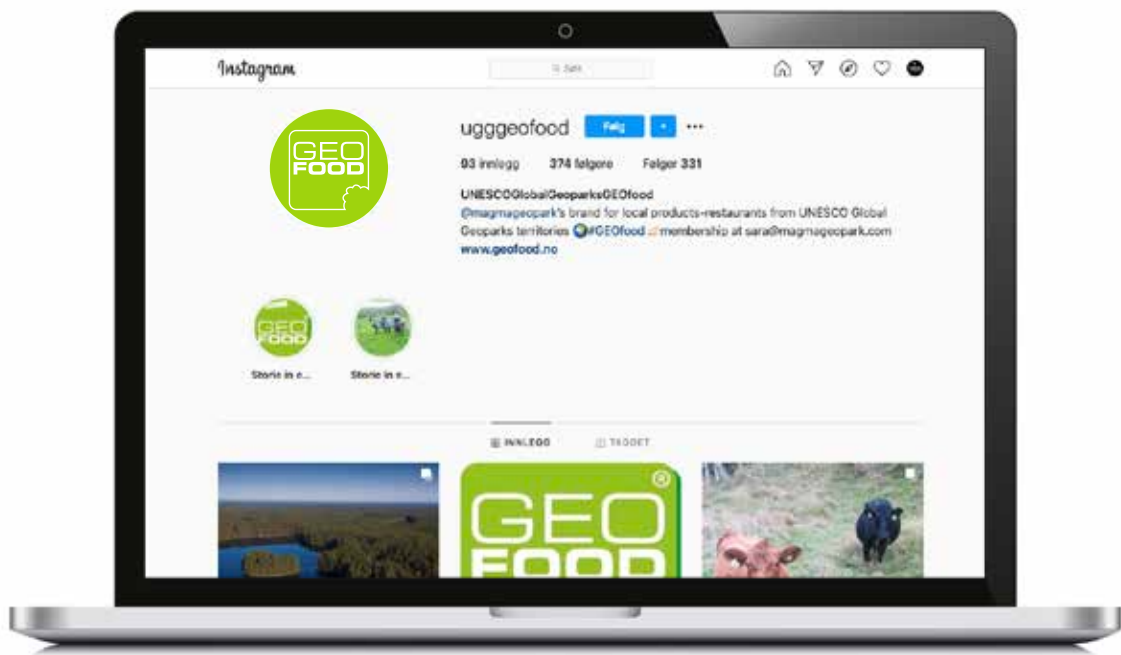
Instagram

Søk

GEO FOOD

ugggeofood Følg + ···

93 innlegg 374 følgere Følger 331

UNESCOGlobalGeoparksGEOfood
@magmageopark's brand for local products-restaurants from UNESCO Global Geoparks territories #GEOfood membership at sara@magmageopark.com
www.geofood.no

GEO FOOD
Storie in e...

Storie in e...

INNLEGG TAGGET

GEO FOOD